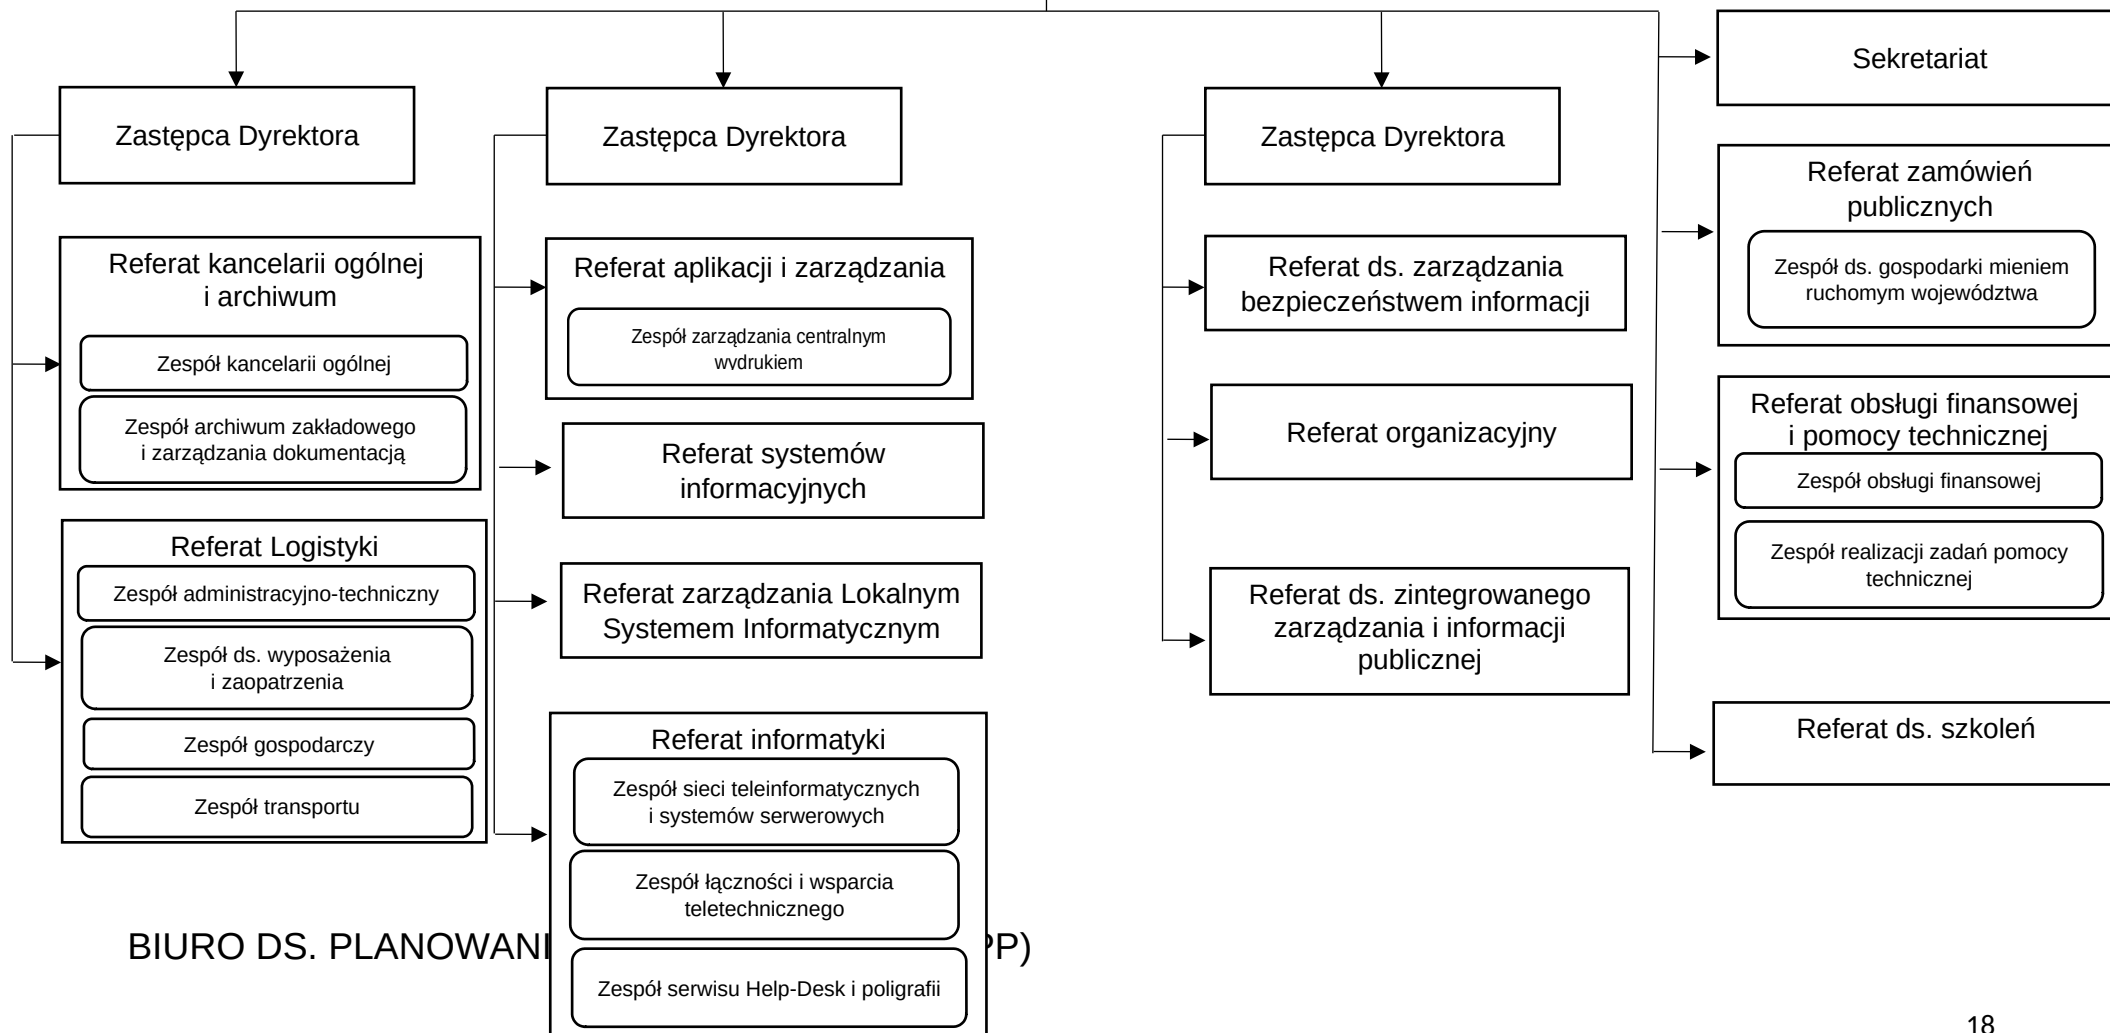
Sekretariat

Zastępca Dyrektora

Zastępca Dyrektora

Zastępca Dyrektora

Referat zamówień publicznych

Zespół ds. gospodarki mieniem ruchomym województwa

Referat kancelarii ogólnej i archiwum

Zespół kancelarii ogólnej

Zespół archiwum zakładowego i zarządzania dokumentacją

Referat aplikacji i zarządzania

Zespół zarządzania centralnym wydrukiem

Referat ds. zarządzania bezpieczeństwem informacji

Referat organizacyjny

Referat obsługi finansowej i pomocy technicznej

Zespół obsługi finansowej

Zespół realizacji zadań pomocy technicznej

Referat systemów informacyjnych

Referat Logistyki

Zespół administracyjno-techniczny

Zespół ds. wyposażenia i zaopatrzenia

Zespół gospodarczy

Zespół transportu

Referat zarządzania Lokalnym Systemem Informatycznym

Referat ds. zintegrowanego zarządzania i informacji publicznej

Referat informatyki

Zespół sieci teleinformatycznych i systemów serwerowych

Zespół łączności i wsparcia teletechnicznego

Zespół serwisu Help-Desk i poligrafii

Referat ds. szkoleń

BIURO DS. PLANOWANI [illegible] PP)

18